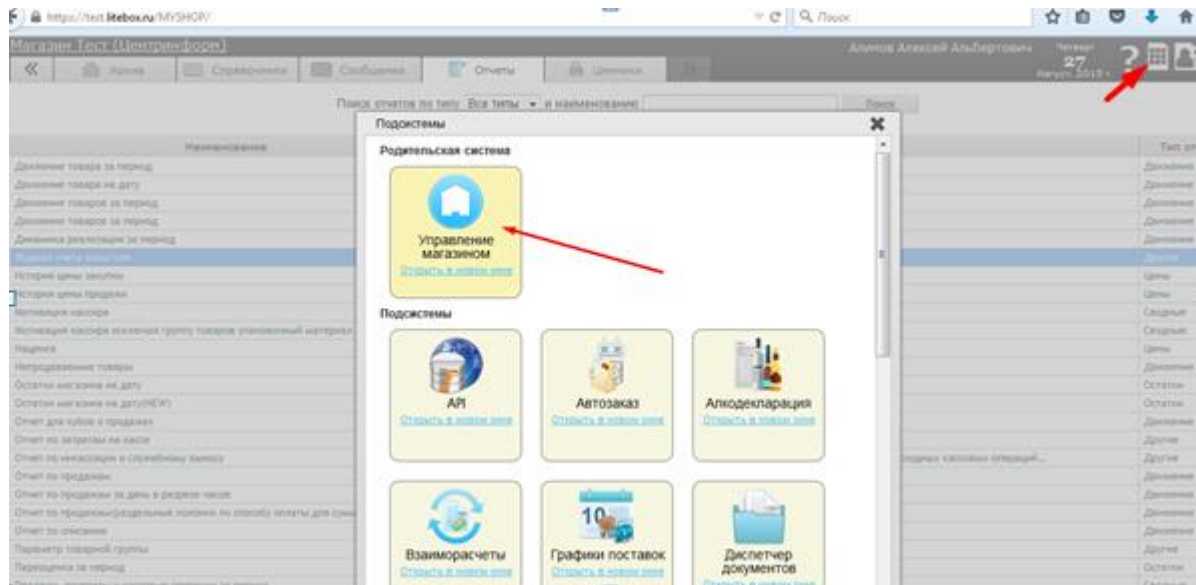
https://test.litebox.ru/MYSHOP/

Поиск

Магазин Тест (Центринформ)

Алимов Алексей Альбертович

Четверг 27 Август 2015 г.

Архив

Справочники

Сообщения

Отчеты

Ценники

Поиск отчетов по типу Все типы и наименование

Поиск

Наименование

Тип

Движение товара за период

Движение товара на дату

Движение товаров за период

Движение товаров за период

Динамика реализации за период

История цены закупки

История цены продажи

Мотивация кассира

Мотивация кассира исключая группу товаров упаковочный материал

Наценка

Непроданные товары

Остатки магазина на дату

Остатки магазина на дату(NEW)

Отчет для кубок о продажах

Отчет по затратам на кассе

Отчет по инкассации и служебному вносу

Отчет по продажам

Отчет по продажам за день в разрезе часов

Отчет по продажам(раздельные номера по способу оплаты для сумм

Отчет по списанию

Параметр товарной группы

Переоценка за период

Подсистемы

Родительская система

Управление магазином

Открыть в новом окне

Подсистемы

API

Открыть в новом окне

Автозаказ

Открыть в новом окне

Алкодекларация

Открыть в новом окне

Взаиморасчеты

Открыть в новом окне

10

Графики поставок

Открыть в новом окне

Диспетчер документов

Открыть в новом окне

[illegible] кассовых операций...

Движение

Движение

Движение

Движение

Движение

Другие

Цены

Цены

Сводные

Сводные

Цены

Движение

Остатки

Остатки

Движение

Другие

Другие

Движение

Движение

Движение

Движение

Другие

Остатки